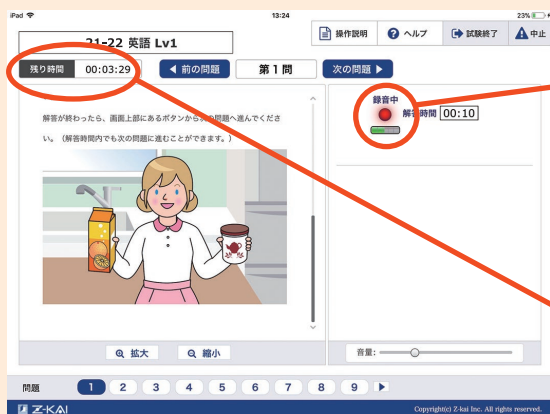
iPad 13:24 23%

21-22 英語 Lv1

操作説明 ヘルプ 試験終了 中止

残り時間 00:03:29 ◀ 前の問題 第 1 問 次の問題 ▶

録音中

解答時間 00:10

解答が終わったら、画面上部にあるボタンから次の問題へ進んでください。（解答時間内でも次の問題に進むことができます。）

拡大 縮小

音量:

問題 1 2 3 4 5 6 7 8 9 ▶

Z-KAI

Copyright(c) Z-kai Inc. All rights reserved.